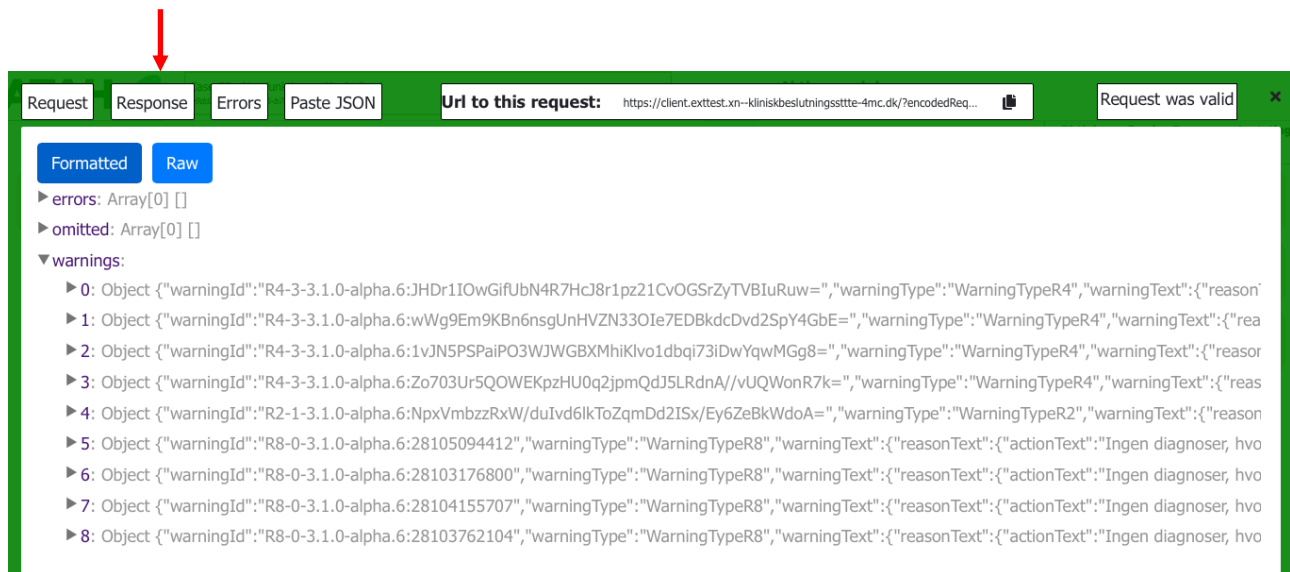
Request Response Errors Paste JSON Url to this request: https://client.exttest.xn--kliniskbeslutningssttte-4mc.dk/?encodedReq... Request was valid ×

Formatted Raw

▶ errors: Array[0] []

▶ omitted: Array[0] []

▼ warnings:

▶ 0: Object {"warningId":"R4-3-3.1.0-alpha.6:JHDr1IOwGifUbN4R7HcJ8r1pz21CvOGSrZyTVBIuRuw=","warningType":"WarningTypeR4","warningText":{"reason

▶ 1: Object {"warningId":"R4-3-3.1.0-alpha.6:wWg9Em9KBn6nsgUnHVZN33OIe7EDBkdcDvd2SpY4GbE=","warningType":"WarningTypeR4","warningText":{"rea

▶ 2: Object {"warningId":"R4-3-3.1.0-alpha.6:1vJN5PSPaiPO3WJWGBXMhiKlvo1dbqi73iDwYqwMGg8=","warningType":"WarningTypeR4","warningText":{"reasor

▶ 3: Object {"warningId":"R4-3-3.1.0-alpha.6:Zo703Ur5QOWEKpzHU0q2jpmQdJ5LRdnA//vUQWonR7k=","warningType":"WarningTypeR4","warningText":{"reas

▶ 4: Object {"warningId":"R2-1-3.1.0-alpha.6:NpxVmbzzRxW/duIvd6lkToZqmDd2ISx/Ey6ZeBkWdoA=","warningType":"WarningTypeR2","warningText":{"reason

▶ 5: Object {"warningId":"R8-0-3.1.0-alpha.6:28105094412","warningType":"WarningTypeR8","warningText":{"reasonText":{"actionText":"Ingen diagnoser, hvo

▶ 6: Object {"warningId":"R8-0-3.1.0-alpha.6:28103176800","warningType":"WarningTypeR8","warningText":{"reasonText":{"actionText":"Ingen diagnoser, hvo

▶ 7: Object {"warningId":"R8-0-3.1.0-alpha.6:28104155707","warningType":"WarningTypeR8","warningText":{"reasonText":{"actionText":"Ingen diagnoser, hvo

▶ 8: Object {"warningId":"R8-0-3.1.0-alpha.6:28103762104","warningType":"WarningTypeR8","warningText":{"reasonText":{"actionText":"Ingen diagnoser, hvo